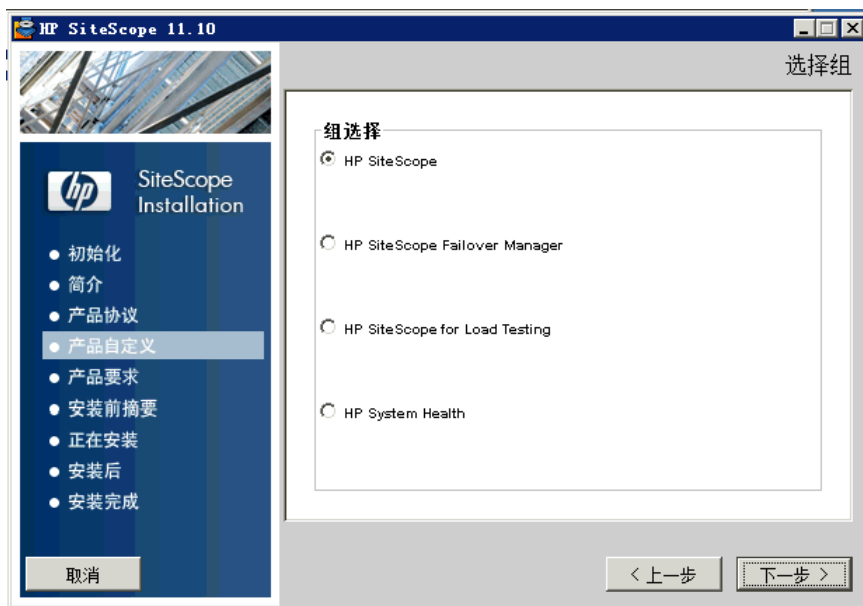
HP SiteScope 11.10

选择组

hp SiteScope Installation

● 初始化
● 简介
● 产品协议
● 产品自定义
● 产品要求
● 安装前摘要
● 正在安装
● 安装后
● 安装完成

组选择

HP SiteScope

HP SiteScope Failover Manager

HP SiteScope for Load Testing

HP System Health

取消

< 上一步

下一步 >